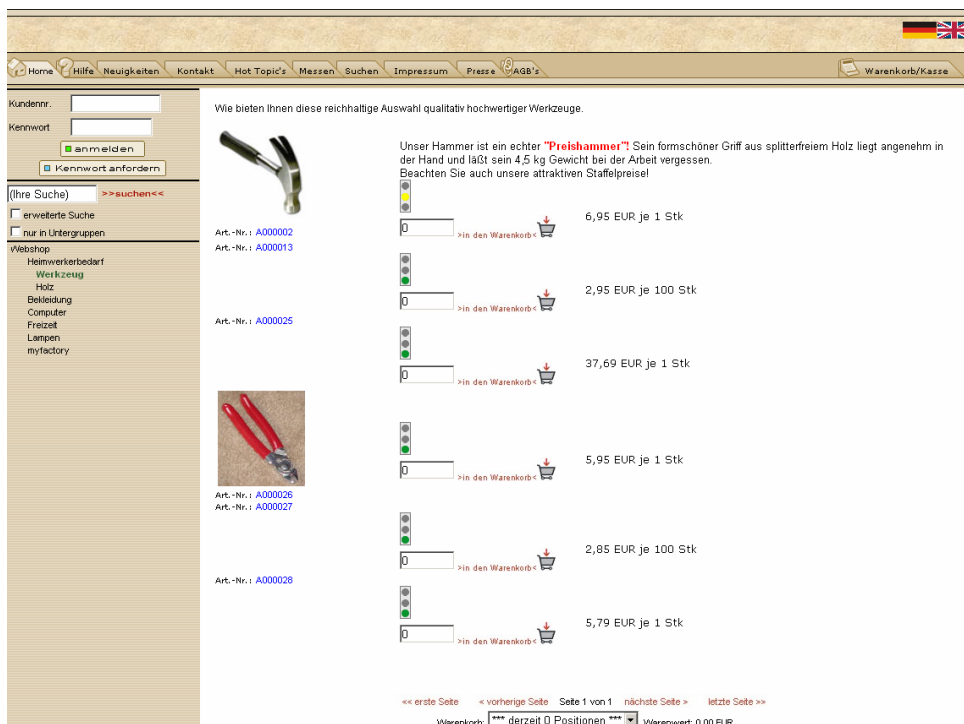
Home Hilfe Neuigkeiten Kontakt Hot Topic's Messen Suchen Impressum Presse AGB's Warenkorb/Kasse

Kundennr.

Kennwort

anmelden

Kennwort anfordern

(Ihre Suche) >>suchen<<

erweiterte Suche

nur in Untergruppen

Webshop
Heimwerkerbedarf
Werkzeug
Holz
Bekleidung
Computer
Freizeit
Lampen
myfactory

Wie bieten Ihnen diese reichhaltige Auswahl qualitativ hochwertiger Werkzeuge.

Unser Hammer ist ein echter "Preishammer"! Sein formschöner Griff aus splitterfreiem Holz liegt angenehm in der Hand und läßt sein 4,5 kg Gewicht bei der Arbeit vergessen.
Beachten Sie auch unsere attraktiven Staffelpreise!

Art.-Nr.: A000002
Art.-Nr.: A000013

0 >in den Warenkorb< 6,95 EUR je 1 Stk

0 >in den Warenkorb< 2,95 EUR je 100 Stk

Art.-Nr.: A000025

0 >in den Warenkorb< 37,69 EUR je 1 Stk

Art.-Nr.: A000026
Art.-Nr.: A000027

0 >in den Warenkorb< 5,95 EUR je 1 Stk

0 >in den Warenkorb< 2,85 EUR je 100 Stk

Art.-Nr.: A000028

0 >in den Warenkorb< 5,79 EUR je 1 Stk

<< erste Seite < vorherige Seite Seite 1 von 1 nächste Seite > letzte Seite >>

Warenkorb: *** derzeit 0 Positionen *** Warenwert: 0,00 EUR